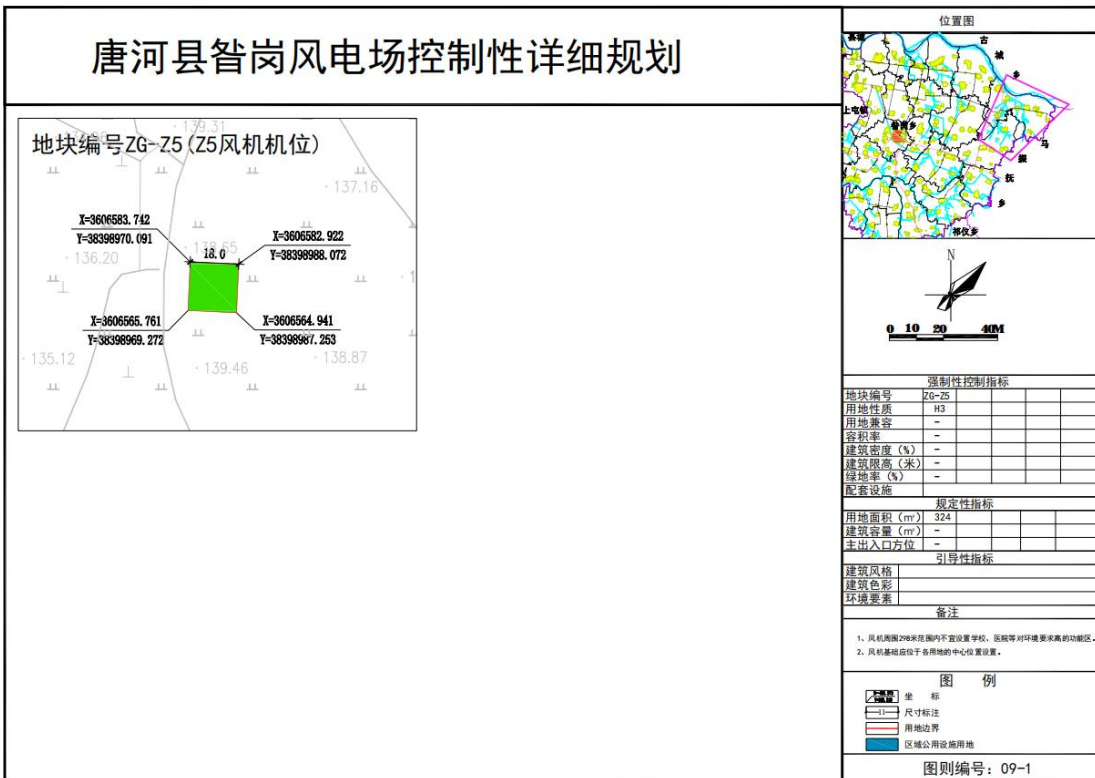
唐河县昝岗风电场控制性详细规划

地块编号ZG-Z5(Z5风机机位)

139.31
137.16
X=3606583.742
Y=38398970.091
X=3606582.922
Y=38398988.072
138.65
18.0
136.20
X=3606565.761
Y=38398969.272
X=3606564.941
Y=38398987.253
135.12
139.46
138.87

位置图

N

0 10 20 40M

强制性控制指标

| 地块编号 | ZG-Z5 |
|---|---|
| 用地性质 | H3 |
| 用地兼容 | - |
| 容积率 | - |
| 建筑密度(%) | - |
| 建筑限高(米) | - |
| 绿地率(%) | - |
| 配套设施 | |

规定性指标

| 用地面积($m^2$) | 324 |
|---|---|
| 建筑容量($m^2$) | - |
| 主出入口方位 | - |

引导性指标

| 建筑风格 | |
|---|---|
| 建筑色彩 | |
| 环境要素 | |

备注

1、风机周围298米范围内不宜设置学校、医院等对环境要求高的功能区。
2、风机基础应位于各用地的中心位置设置。

图 例

坐 标
尺寸标注
用地边界
区域公用设施用地

图则编号:09-1